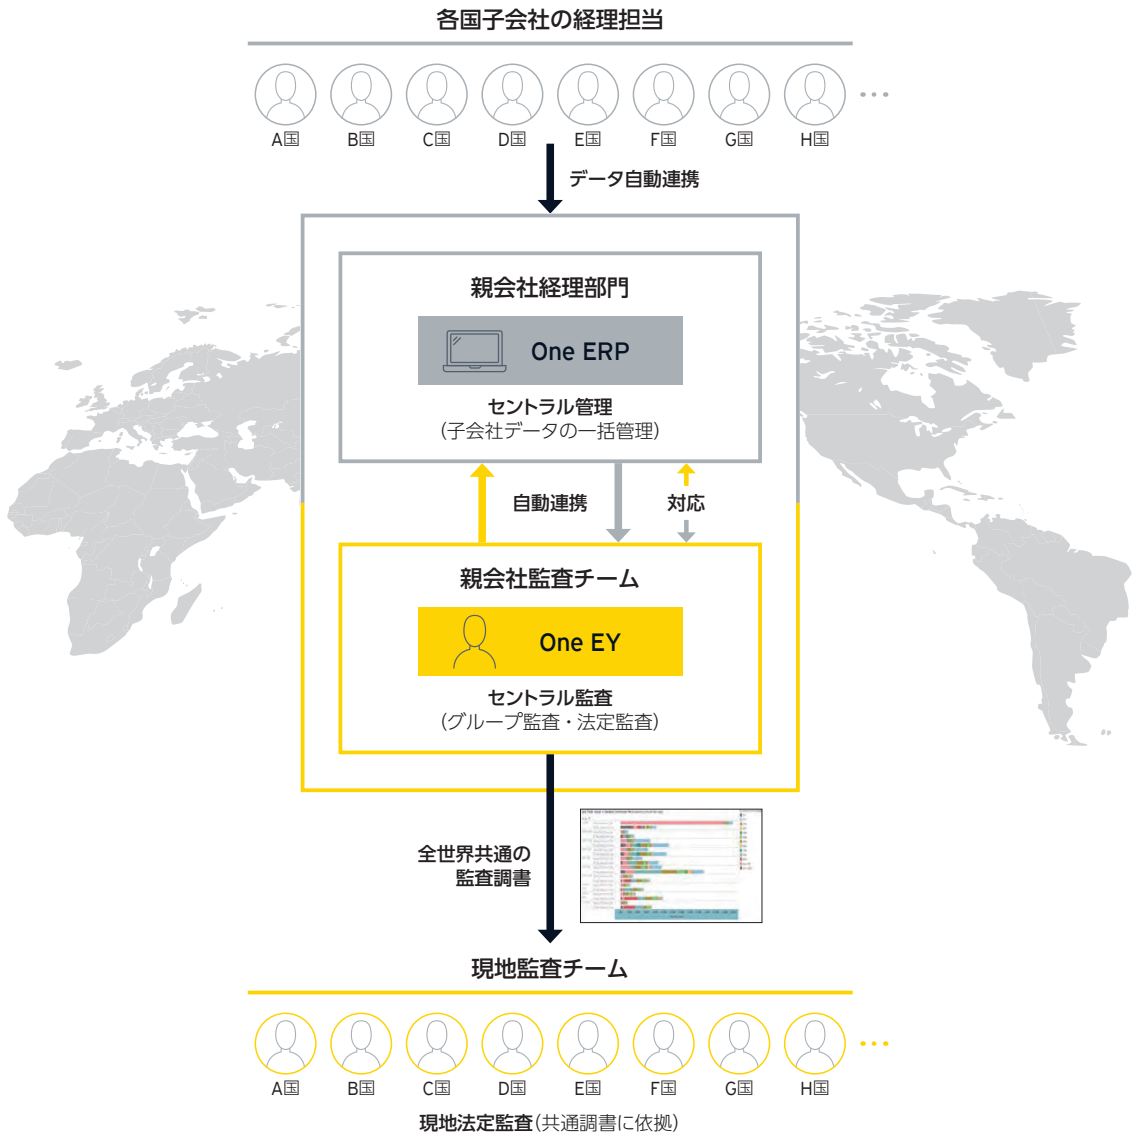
各国子会社の経理担当

A国 B国 C国 D国 E国 F国 G国 H国 …

データ自動連携

親会社経理部門

One ERP

セントラル管理
(子会社データの一括管理)

自動連携

対応

親会社監査チーム

One EY

セントラル監査
(グループ監査・法定監査)

全世界共通の
監査調書

現地監査チーム

A国 B国 C国 D国 E国 F国 G国 H国 …

現地法定監査(共通調書に依拠)